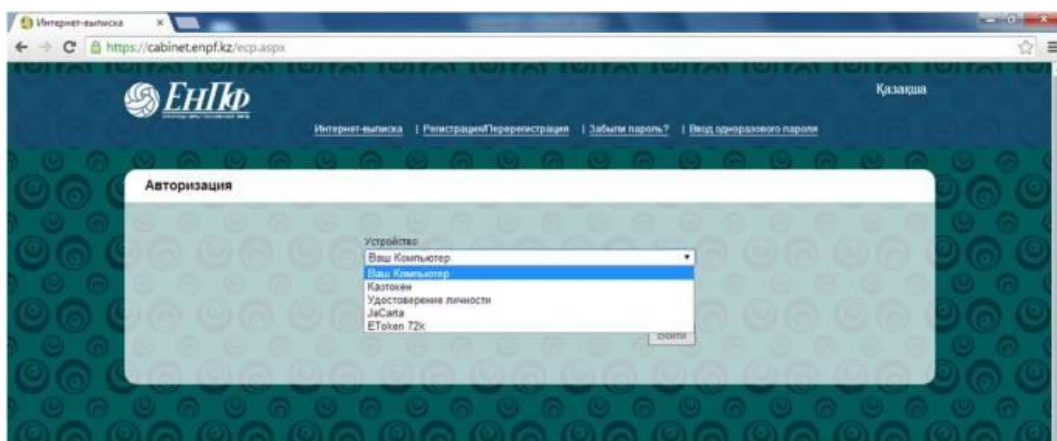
Интернет-выписка

https://cabinet.enpf.kz/ecp.aspx

ЕНПФ

Қазақша

Интернет-выписка | Регистрация/Перерегистрация | Забыли пароль? | Ввод одноразового пароля

Авторизация

Устройство

Ваш Компьютер

Ваш Компьютер
Казтокен
Удостоверение личности
JaCarta
EToken 72k

Войти